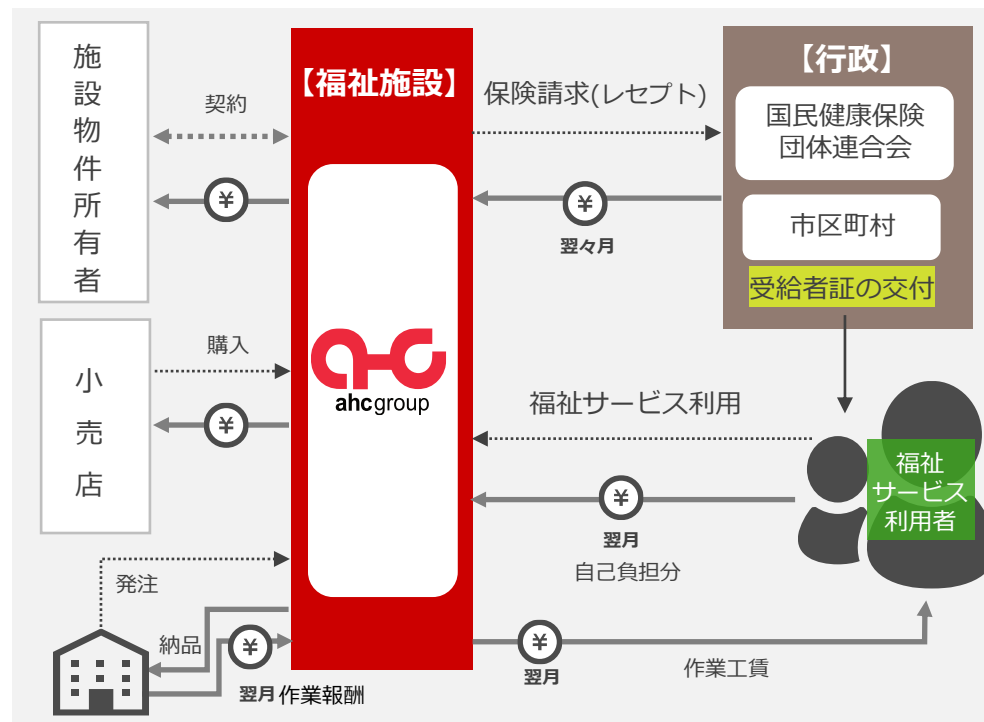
施設物件所有者

契約

¥

【福祉施設】

保険請求(レセプト)

【行政】

国民健康保険団体連合会

¥

翌々月

市区町村

受給者証の交付

小売店

購入

¥

ahcgroup

福祉サービス利用

¥

翌月

自己負担分

福祉サービス利用者

発注

納品

¥

翌月 作業報酬

¥

翌月

作業工賃